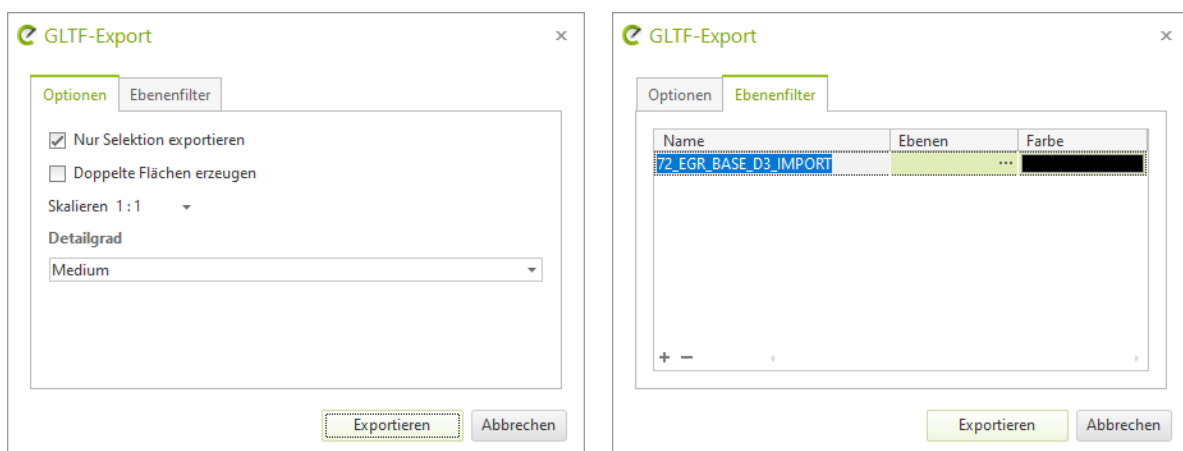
GLTF-Export ×

Optionen | Ebenenfilter

Nur Selektion exportieren

Doppelte Flächen erzeugen

Skalieren 1 : 1

Detailgrad

Medium

Exportieren | Abbrechen

GLTF-Export ×

Optionen | Ebenenfilter

| Name | Ebenen | Farbe |
|---|---|---|
| 72_EGR_BASE_D3_IMPORT | ... | |

+ −

Exportieren | Abbrechen